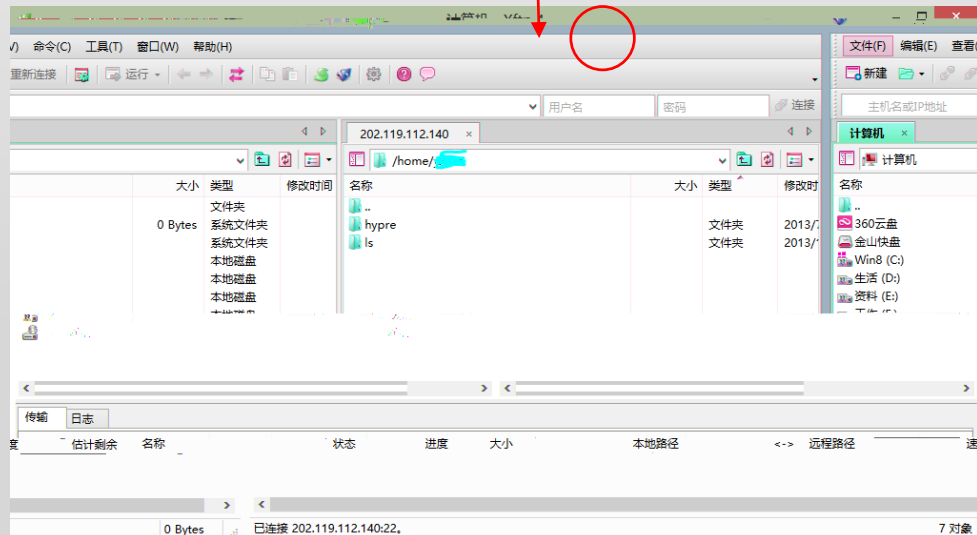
计算机

V) 命令(C) 工具(T) 窗口(W) 帮助(H)

重新连接 运行

用户名 密码 连接

大小 类型 修改时间
文件夹
0 Bytes 系统文件夹
系统文件夹
本地磁盘
本地磁盘
本地磁盘

202.119.112.140 ×

/home/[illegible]

名称 大小 类型 修改时
..
hypre 文件夹 2013/
ls 文件夹 2013/

文件(F) 编辑(E) 查看

新建

主机名或IP地址

计算机 ×

计算机

名称
..
360云盘
金山快盘
Win8 (C:)
生活 (D:)
资料 (E:)

传输 日志

估计剩余 名称 状态 进度 大小 本地路径 <-> 远程路径

0 Bytes 已连接 202.119.112.140:22。 7 对象